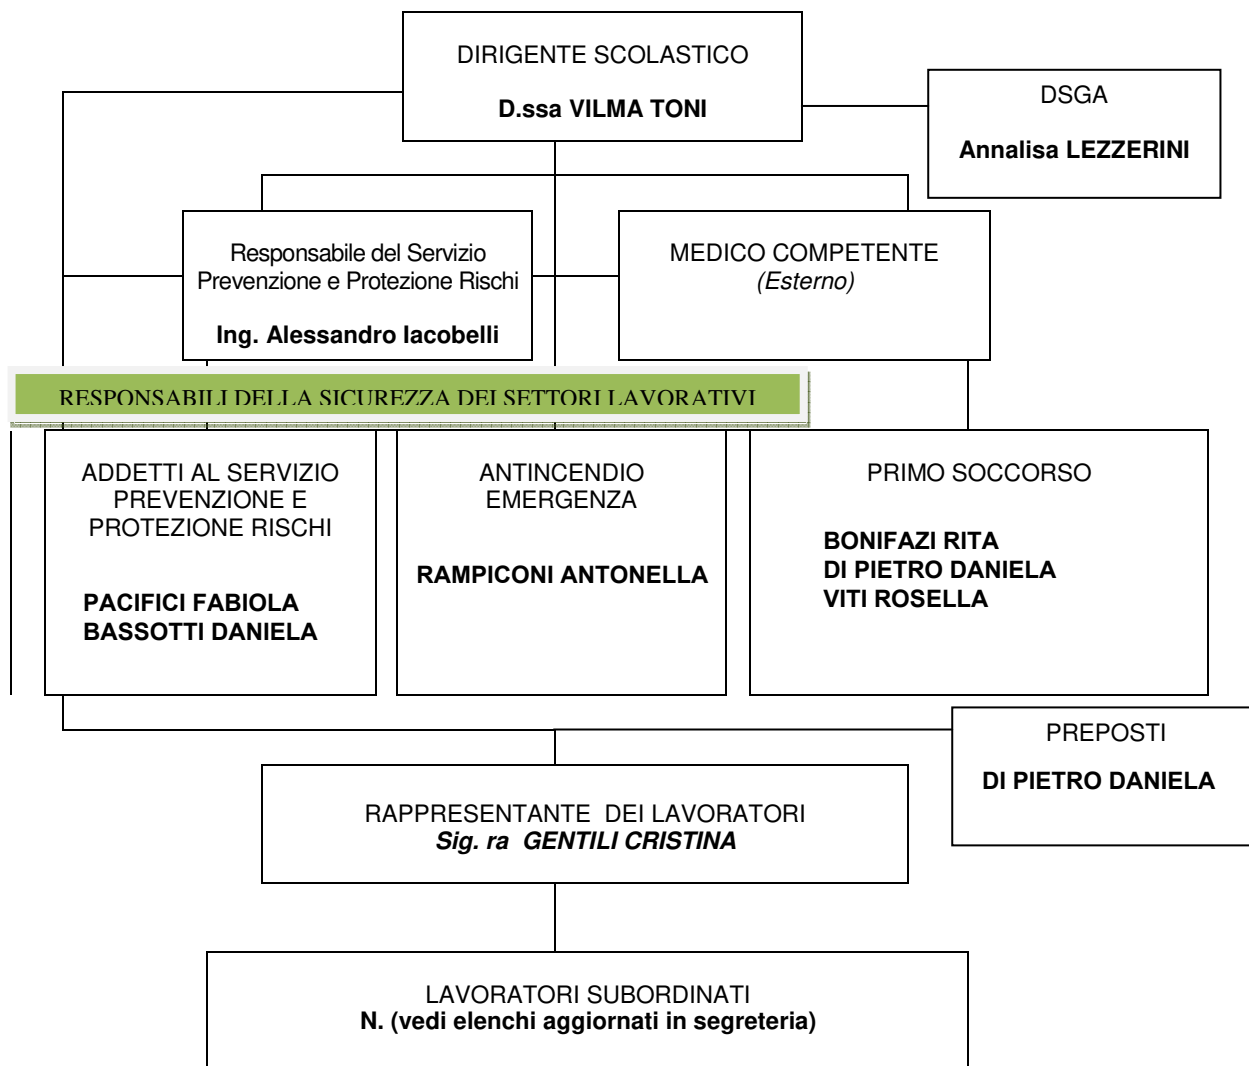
DIRIGENTE SCOLASTICO

D.ssa VILMA TONI

DSGA

Annalisa LEZZERINI

Responsabile del Servizio Prevenzione e Protezione Rischi

Ing. Alessandro Iacobelli

MEDICO COMPETENTE
(Esterno)

RESPONSABILI DELLA SICUREZZA DEI SETTORI LAVORATIVI

ADDETTI AL SERVIZIO PREVENZIONE E PROTEZIONE RISCHI

PACIFICI FABIOLA
BASSOTTI DANIELA

ANTINCENDIO EMERGENZA

RAMPICONI ANTONELLA

PRIMO SOCCORSO

BONIFAZI RITA
DI PIETRO DANIELA
VITI ROSELLA

PREPOSTI

DI PIETRO DANIELA

RAPPRESENTANTE DEI LAVORATORI
Sig. ra GENTILI CRISTINA

LAVORATORI SUBORDINATI
N. (vedi elenchi aggiornati in segreteria)